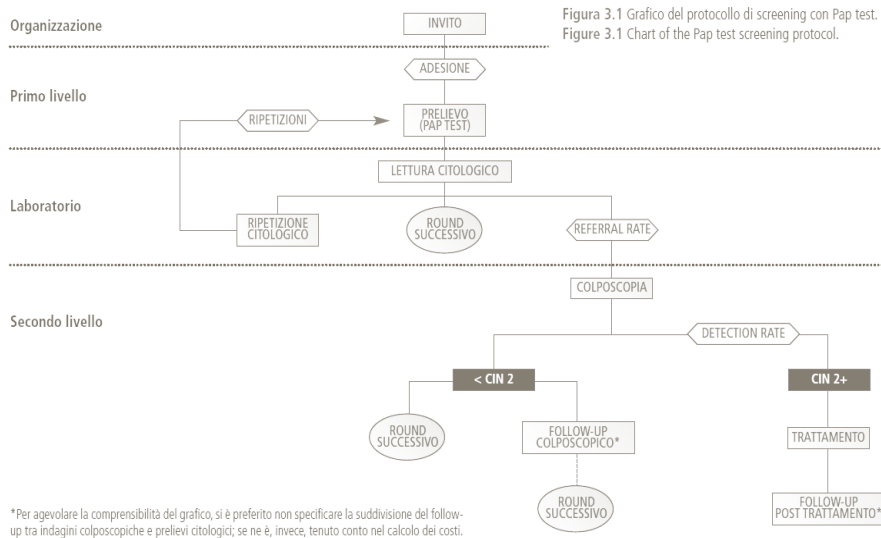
Figura 3.1 Grafico del protocollo di screening con Pap test.
Figure 3.1 Chart of the Pap test screening protocol.

Organizzazione

INVITO

ADESIONE

Primo livello

RIPETIZIONI

PRELIEVO (PAP TEST)

LETTURA CITOLOGICO

Laboratorio

RIPETIZIONE CITOLOGICO

ROUND SUCCESSIVO

REFERRAL RATE

COLPOSCOPIA

Secondo livello

DETECTION RATE

< CIN 2

CIN 2+

ROUND SUCCESSIVO

FOLLOW-UP COLPOSCOPICO*

TRATTAMENTO

ROUND SUCCESSIVO

FOLLOW-UP POST TRATTAMENTO*

*Per agevolare la comprensibilità del grafico, si è preferito non specificare la suddivisione del follow-up tra indagini colposcopiche e prelievi citologici; se ne è, invece, tenuto conto nel calcolo dei costi.